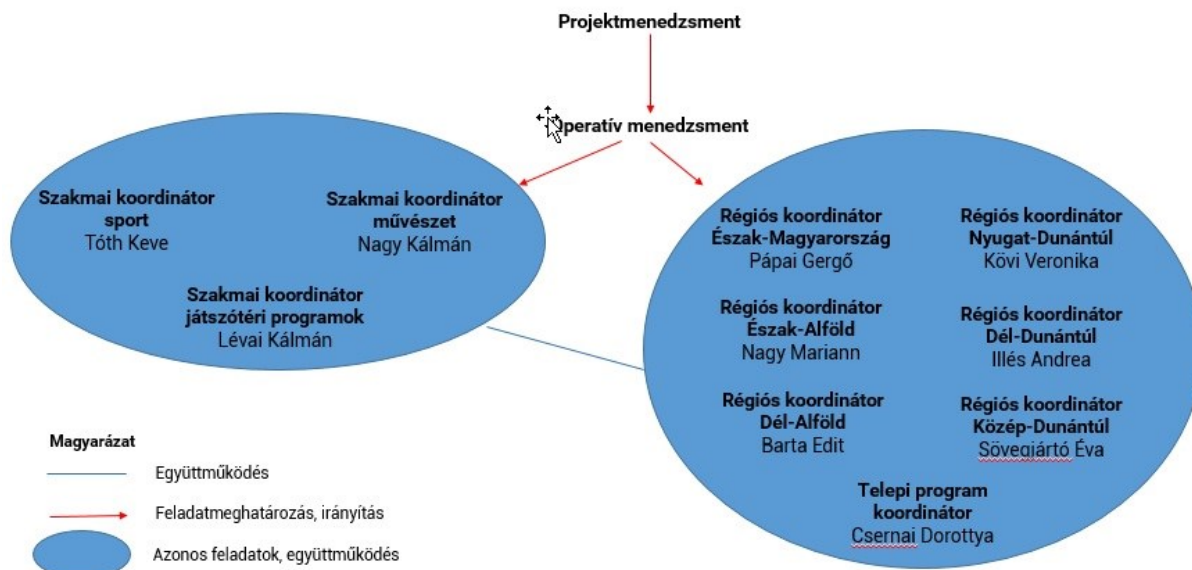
Projektmenedzsment

Operatív menedzsment

Szakmai koordinátor sport
Tóth Keve

Szakmai koordinátor művészet
Nagy Kálmán

Szakmai koordinátor játszótéri programok
Lévai Kálmán

Régiós koordinátor Észak-Magyarország
Pápai Gergő

Régiós koordinátor Nyugat-Dunántúl
Kövi Veronika

Régiós koordinátor Észak-Alföld
Nagy Mariann

Régiós koordinátor Dél-Dunántúl
Illés Andrea

Régiós koordinátor Dél-Alföld
Barta Edit

Régiós koordinátor Közép-Dunántúl
Süvegiártó Éva

Telepi program koordinátor
Csernai Dorottya

Magyarázat

Együttműködés

Feladatmeghatározás, irányítás

Azonos feladatok, együttműködés